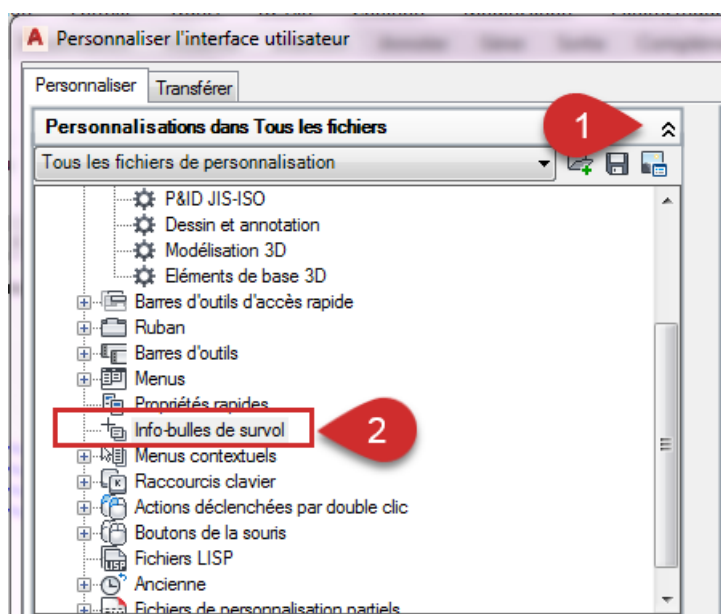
Personnaliser l'interface utilisateur

Personnaliser
Transférer

Personnalisations dans Tous les fichiers
1

Tous les fichiers de personnalisation

P&ID JIS-ISO
Dessin et annotation
Modélisation 3D
Eléments de base 3D
Barres d'outils d'accès rapide
Ruban
Barres d'outils
Menus
Propriétés rapides
Info-bulles de survol
2
Menus contextuels
Raccourcis clavier
Actions déclenchées par double clic
Boutons de la souris
Fichiers LISP
Ancienne
Fichiers de personnalisation partiels